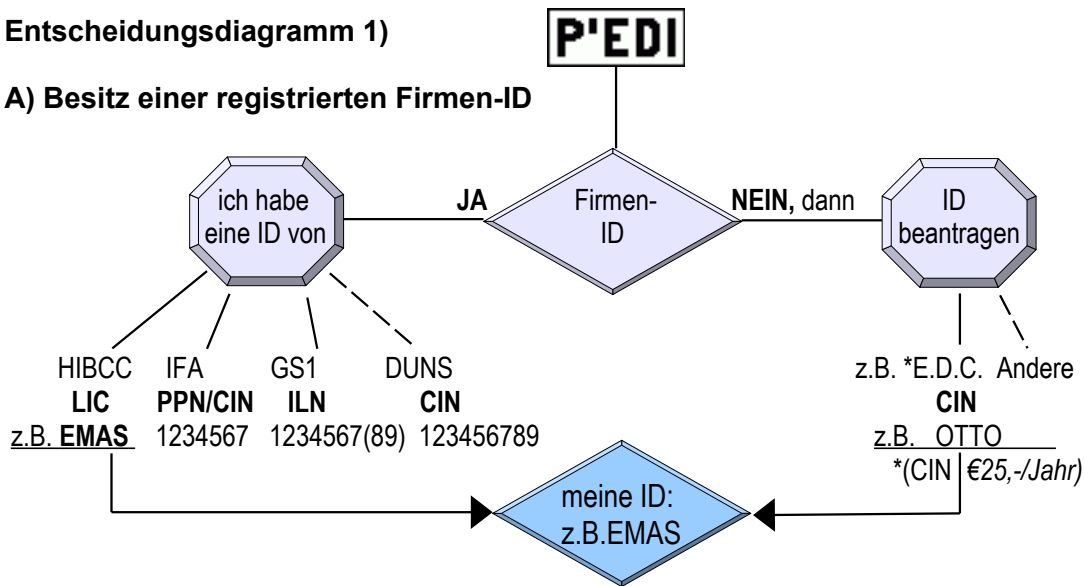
Entscheidungsdiagramm 1)

P'EDI

A) Besitz einer registrierten Firmen-ID

ich habe eine ID von

JA

Firmen-ID

NEIN, dann

ID beantragen

HIBCC LIC z.B. EMAS

IFA PPN/CIN 1234567

GS1 ILN 1234567(89)

DUNS CIN 123456789

z.B. *E.D.C. CIN z.B. OTTO

Andere

*(CIN €25,-/Jahr)

meine ID: z.B.EMAS